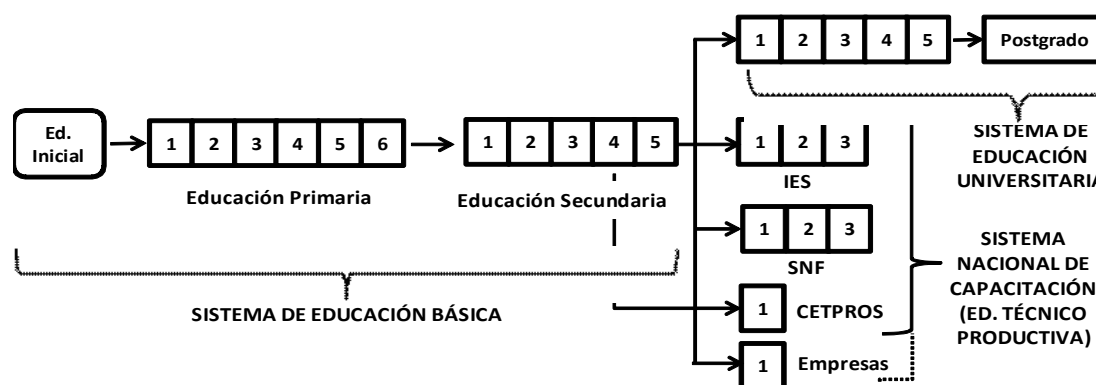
1 2 3 4 5 Postgrado

Ed. Inicial

1 2 3 4 5 6

Educación Primaria

1 2 3 4 5

Educación Secundaria

1 2 3

IES

SISTEMA DE EDUCACIÓN UNIVERSITARIA

1 2 3

SNF

SISTEMA DE EDUCACIÓN BÁSICA

1 CETPROS

SISTEMA NACIONAL DE CAPACITACIÓN (ED. TÉCNICO PRODUCTIVA)

1 Empresas